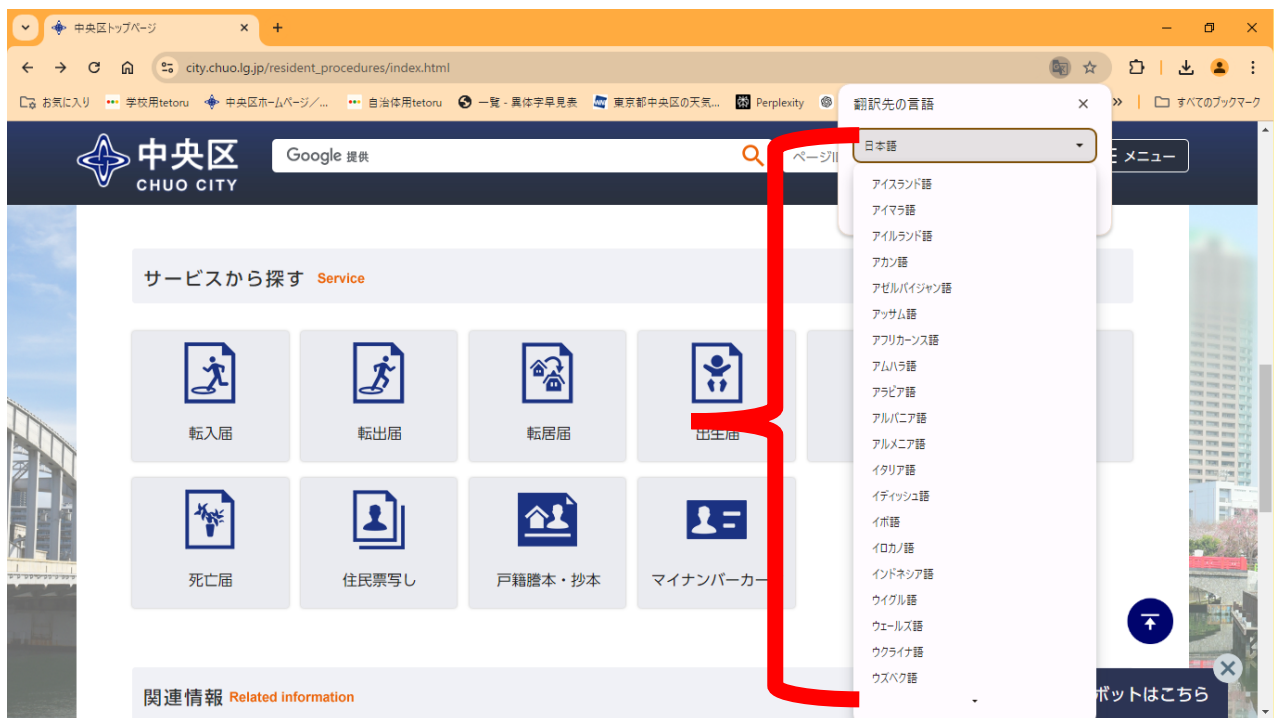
中央区トップページ ×
+
city.chuo.lg.jp/resident_procedures/index.html
お気に入り 学校用tetoru 中央区ホームページ／... 自治体用tetoru 一覧 - 異体字早見表 東京都中央区の天気... Perplexity » すべてのブックマーク

翻訳先の言語 ×
日本語
アイスランド語
アイマラ語
アイルランド語
アカン語
アゼルバイジャン語
アッサム語
アフリカーンス語
アムハラ語
アラビア語
アルバニア語
アルメニア語
イタリア語
イディッシュ語
イボ語
イロカノ語
インドネシア語
ウイグル語
ウェールズ語
ウクライナ語
ウズベク語

中央区
CHUO CITY
Google 提供
ページ
メニュー

サービスから探す Service

転入届
転出届
転居届
出生届
死亡届
住民票写し
戸籍謄本・抄本
マイナンバーカー

関連情報 Related information
ボットはこちら